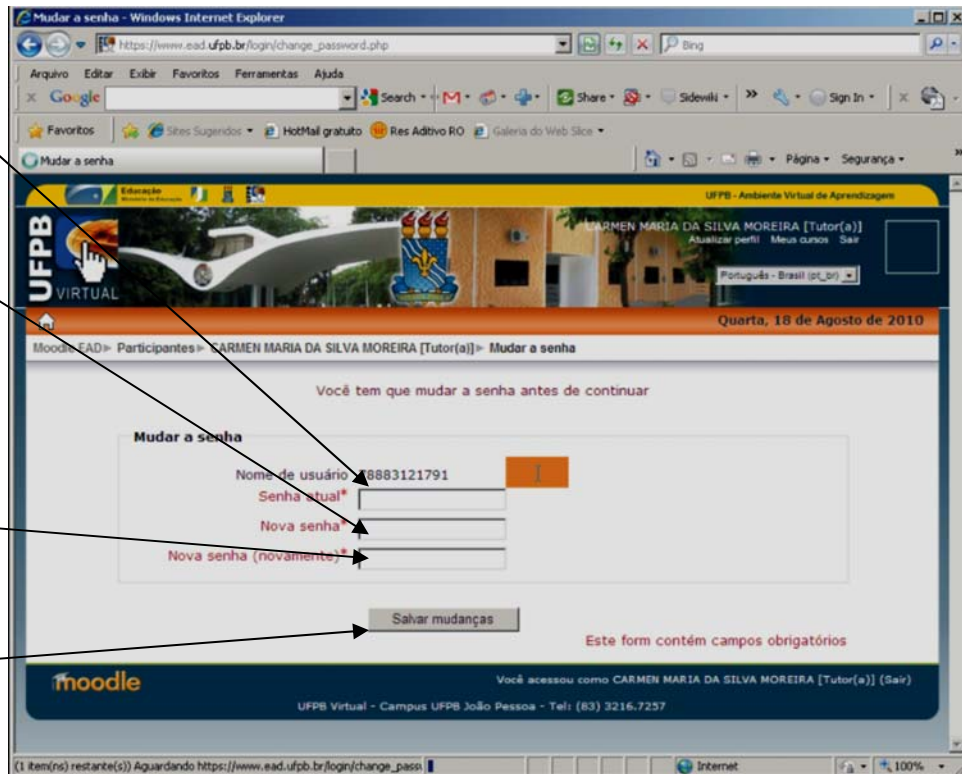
Mudar a senha - Windows Internet Explorer

https://www.ead.ufpb.br/login/change_password.php

Bing

Arquivo Editar Exibir Favoritos Ferramentas Ajuda

Google

Search

Share

Sidewiki

Sign In

Favoritos

Sites Sugeridos

HotMail gratuito

Res Aditivo RO

Galeria do Web Slice

Mudar a senha

Página

Segurança

Educação

UFPB - Ambiente Virtual de Aprendizagem

UFPB VIRTUAL

CARMEN MARIA DA SILVA MOREIRA [Tutor(a)]
Atualizar perfil Meus cursos Sair

Português - Brasil (pt_br)

Quarta, 18 de Agosto de 2010

Moodle EAD ▸ Participantes ▸ CARMEN MARIA DA SILVA MOREIRA [Tutor(a)] ▸ Mudar a senha

Você tem que mudar a senha antes de continuar

Mudar a senha

Nome de usuário 78883121791

Senha atual*

Nova senha*

Nova senha (novamente)*

Salvar mudanças

Este form contém campos obrigatórios

moodle

Você acessou como CARMEN MARIA DA SILVA MOREIRA [Tutor(a)] (Sair)

UFPB Virtual - Campus UFPB João Pessoa - Tel: (83) 3216.7257

(1 item(ns) restante(s)) Aguardando https://www.ead.ufpb.br/login/change_pass

Internet

100%